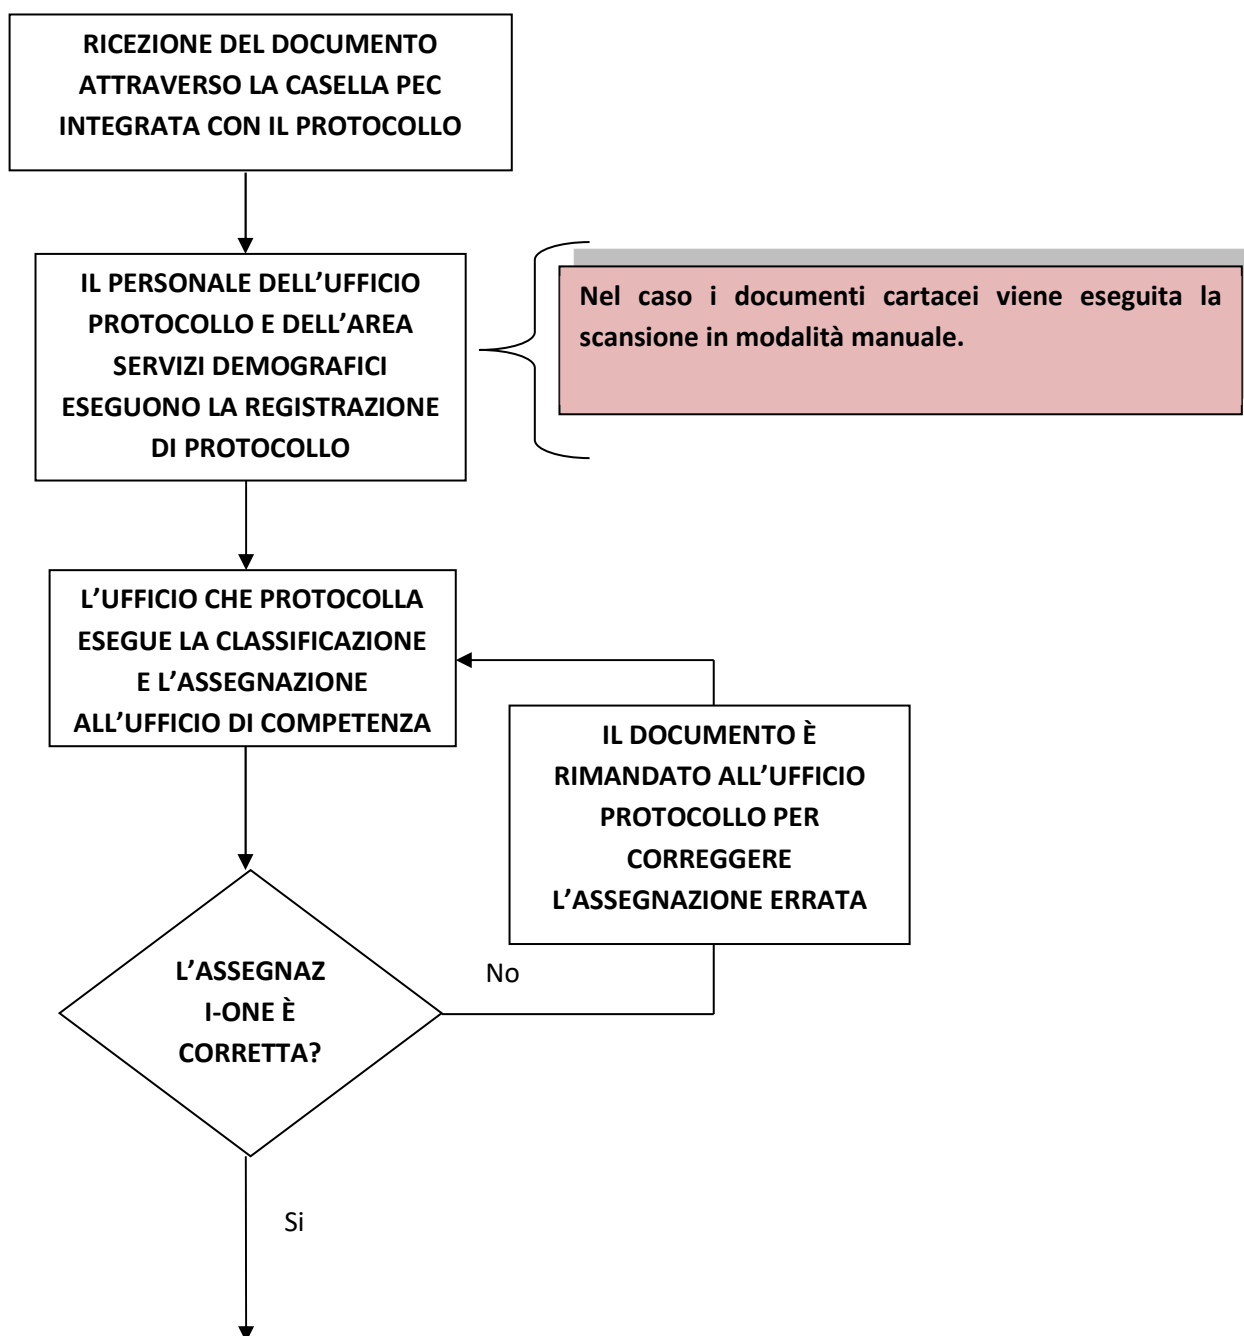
RICEZIONE DEL DOCUMENTO ATTRAVERSO LA CASELLA PEC INTEGRATA CON IL PROTOCOLLO

IL PERSONALE DELL'UFFICIO PROTOCOLLO E DELL'AREA SERVIZI DEMOGRAFICI ESEGUONO LA REGISTRAZIONE DI PROTOCOLLO

Nel caso i documenti cartacei viene eseguita la scansione in modalità manuale.

L'UFFICIO CHE PROTOCOLLA ESEGUE LA CLASSIFICAZIONE E L'ASSEGNAZIONE ALL'UFFICIO DI COMPETENZA

IL DOCUMENTO È RIMANDATO ALL'UFFICIO PROTOCOLLO PER CORREGGERE L'ASSEGNAZIONE ERRATA

L'ASSEGNAZ I-ONE È CORRETTA?

No

Si